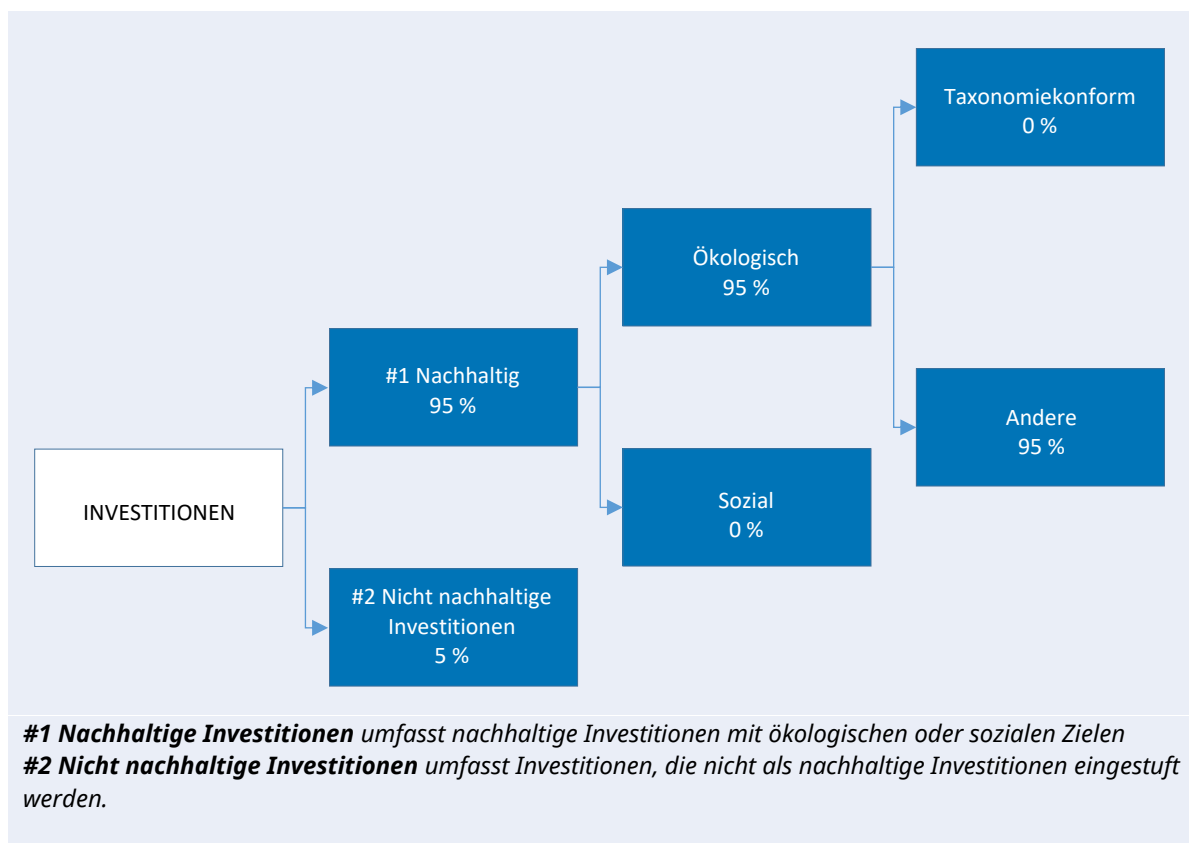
INVESTITIONEN

#1 Nachhaltig
95 %

#2 Nicht nachhaltige Investitionen
5 %

Ökologisch
95 %

Sozial
0 %

Taxonomiekonform
0 %

Andere
95 %

***#1 Nachhaltige Investitionen*** *umfasst nachhaltige Investitionen mit ökologischen oder sozialen Zielen*
***#2 Nicht nachhaltige Investitionen*** *umfasst Investitionen, die nicht als nachhaltige Investitionen eingestuft werden.*